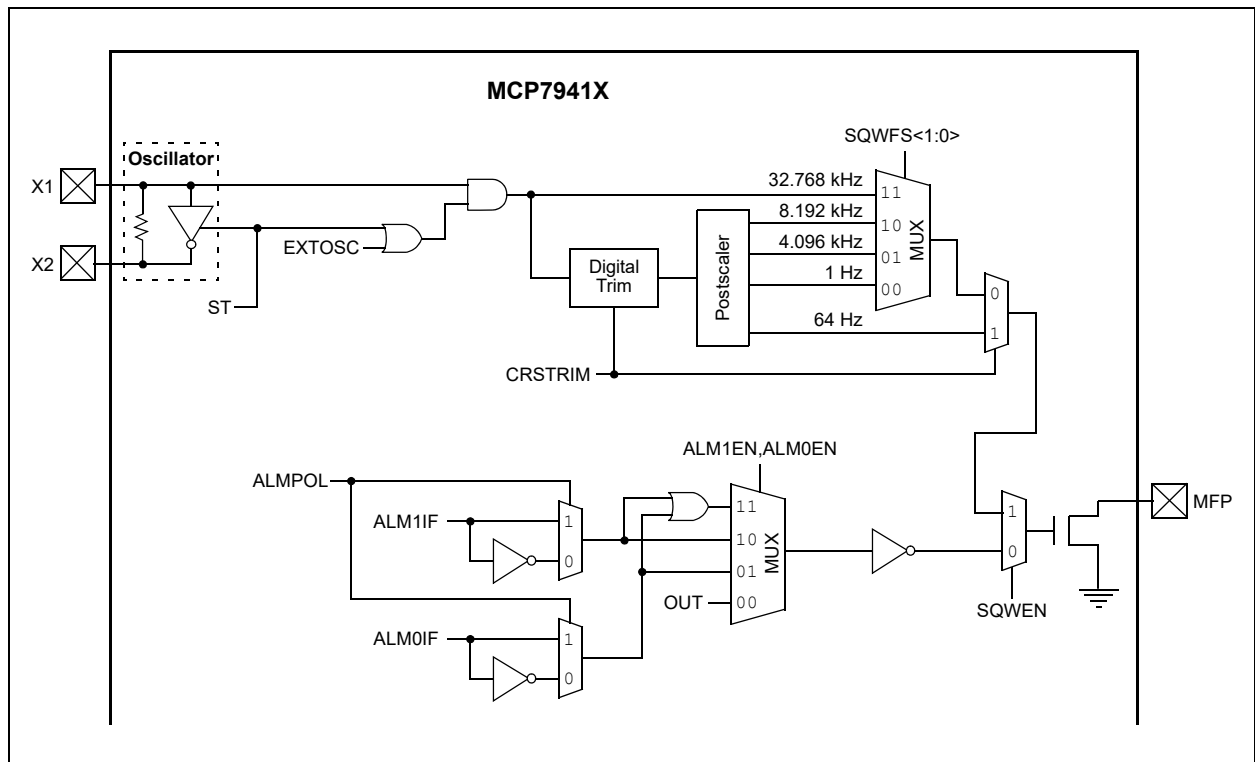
MCP7941X

Oscillator

X1

X2

ST

EXTOSC

Digital Trim

Postscaler

SQWFS<1:0>

32.768 kHz

8.192 kHz

4.096 kHz

1 Hz

64 Hz

11

10

01

00

MUX

0

1

CRSTRIM

ALM1EN,ALM0EN

ALMPOL

ALM1IF

1

0

ALM0IF

1

0

11

10

01

OUT

00

MUX

1

0

SQWEN

MFP